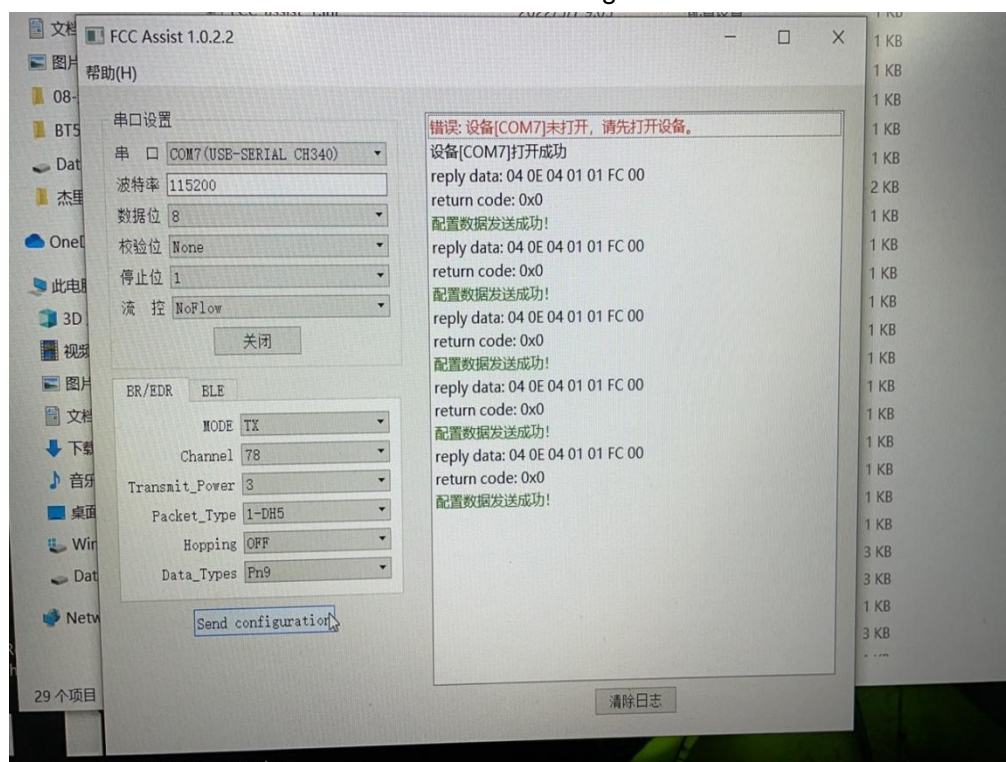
FCC Assist 1.0.2.2
帮助(H)

文档
图片
08-
BT5
Dat
杰理
OneI
此电
3D
视频
图片
文档
下载
音乐
桌面
Wir
Dat
Netw
29 个项目

串口设置
串 口 COM7(USB-SERIAL CH340)
波特率 115200
数据位 8
校验位 None
停止位 1
流 控 NoFlow
关闭

BR/EDR BLE
MODE TX
Channel 78
Transmit_Power 3
Packet_Type 1-DH5
Hopping OFF
Data_Types Pn9
Send configuratio

错误: 设备[COM7]未打开，请先打开设备。
设备[COM7]打开成功
reply data: 04 0E 04 01 01 FC 00
return code: 0x0
配置数据发送成功!
reply data: 04 0E 04 01 01 FC 00
return code: 0x0
配置数据发送成功!
reply data: 04 0E 04 01 01 FC 00
return code: 0x0
配置数据发送成功!
reply data: 04 0E 04 01 01 FC 00
return code: 0x0
配置数据发送成功!
reply data: 04 0E 04 01 01 FC 00
return code: 0x0
配置数据发送成功!

清除日志

1 KB
1 KB
1 KB
1 KB
1 KB
2 KB
1 KB
1 KB
1 KB
1 KB
1 KB
1 KB
1 KB
1 KB
1 KB
1 KB
1 KB
1 KB
3 KB
3 KB
1 KB
3 KB